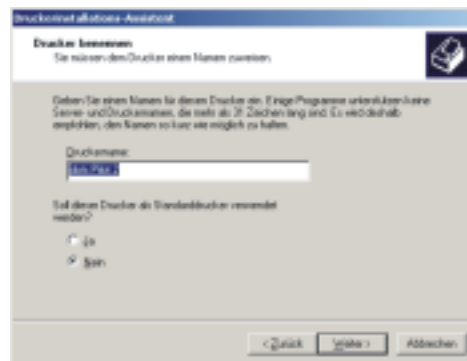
Druckerinstallations-Assistent

Drucker benennen
Sie müssen dem Drucker einen Namen zuweisen.

Geben Sie einen Namen für diesen Drucker ein. Einige Programme unterstützen keine Server- und Druckernamen, die mehr als 31 Zeichen lang sind. Es wird deshalb empfohlen, den Namen so kurz wie möglich zu halten.

Druckername:

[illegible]

Soll dieser Drucker als Standarddrucker verwendet werden?

Ja

Nein

< Zurück Weiter > Abbrechen